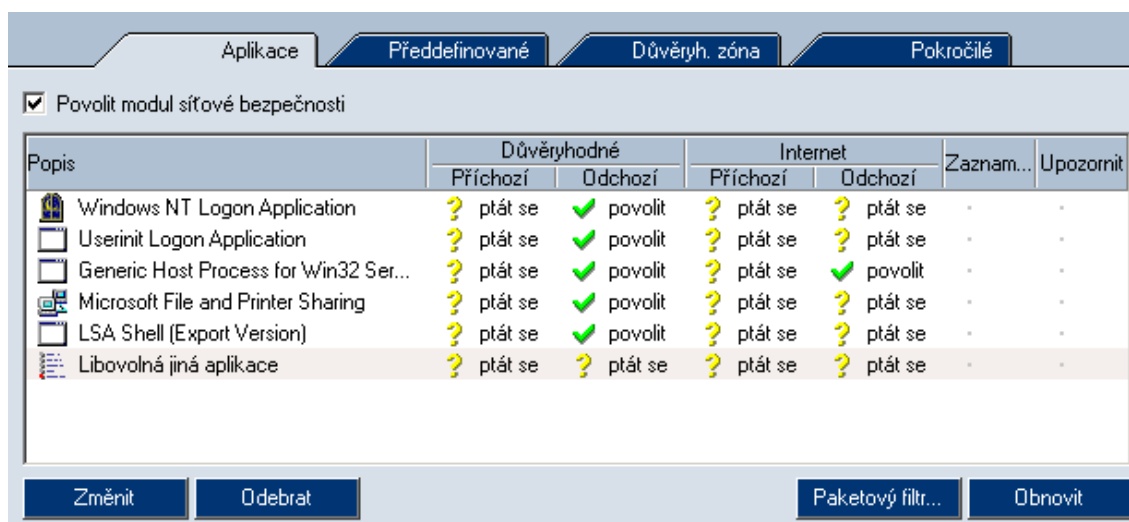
Aplikace | Předdefinované | Důvěryh. zóna | Pokročilé

☑ Povolit modul síťové bezpečnosti

| Popis | Důvěryhodné Příchozí | Důvěryhodné Odchozí | Internet Příchozí | Internet Odchozí | Zaznam... | Upozornit |
|---|---|---|---|---|---|---|
| Windows NT Logon Application | ptát se | povolit | ptát se | ptát se | - | - |
| Userinit Logon Application | ptát se | povolit | ptát se | ptát se | - | - |
| Generic Host Process for Win32 Ser... | ptát se | povolit | ptát se | povolit | - | - |
| Microsoft File and Printer Sharing | ptát se | povolit | ptát se | ptát se | - | - |
| LSA Shell (Export Version) | ptát se | povolit | ptát se | ptát se | - | - |
| Libovolná jiná aplikace | ptát se | ptát se | ptát se | ptát se | - | - |

Změnit | Odebrat | Paketový filtr... | Obnovit